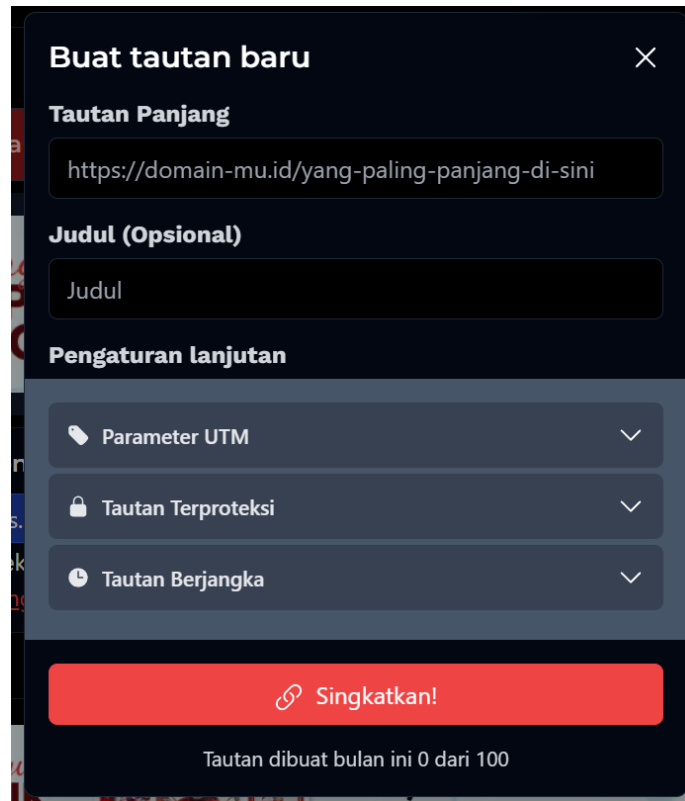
Buat tautan baru

Tautan Panjang

https://domain-mu.id/yang-paling-panjang-di-sini

Judul (Opsional)

Judul

Pengaturan lanjutan

Parameter UTM

Tautan Terproteksi

Tautan Berjangka

Singkatkan!

Tautan dibuat bulan ini 0 dari 100